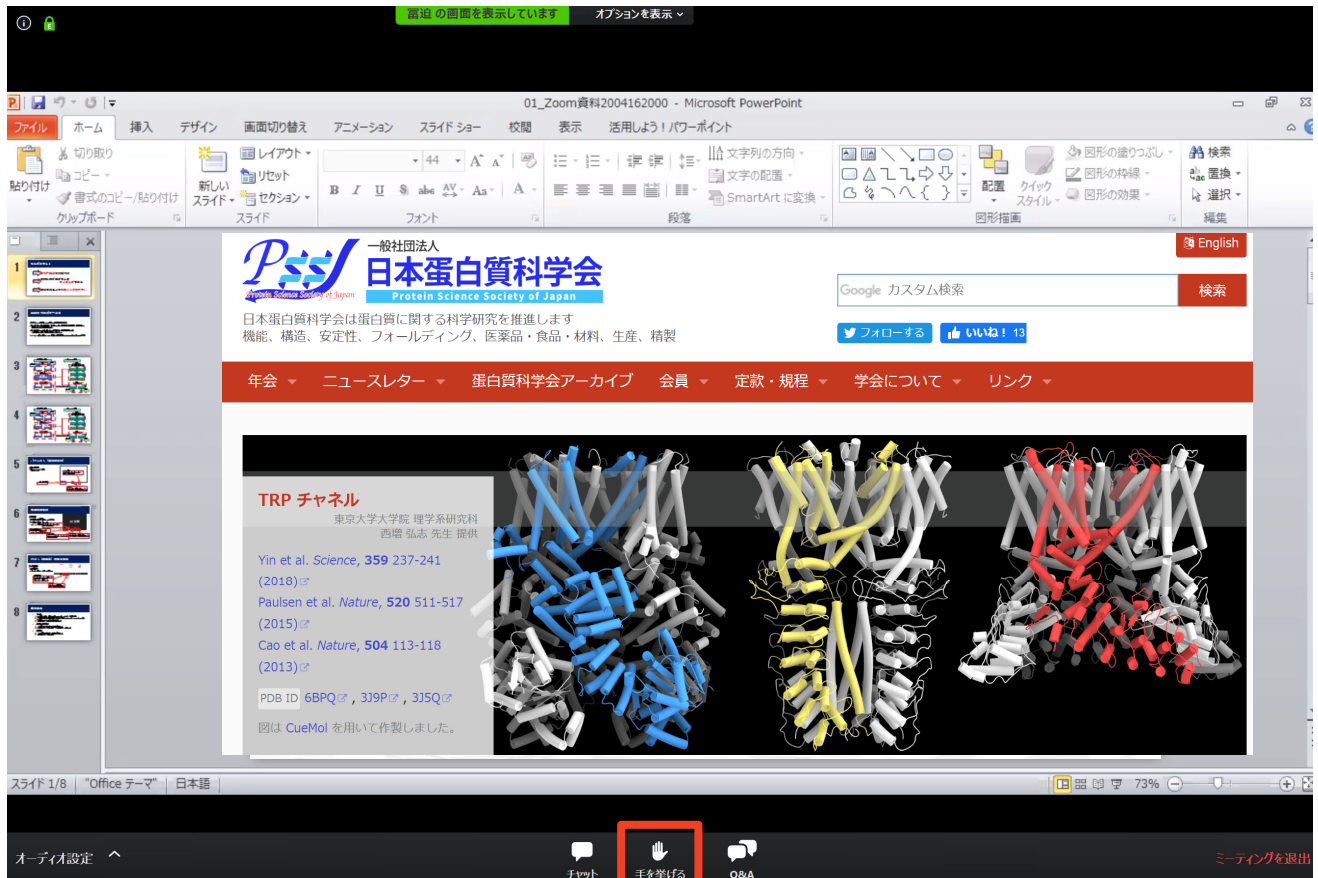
冨迫 の画面を表示しています オプションを表示

01_Zoom資料2004162000 - Microsoft PowerPoint

ファイル ホーム 挿入 デザイン 画面切り替え アニメーション スライド ショー 校閲 表示 活用しよう！パワーポイント

貼り付け 切り取り コピー 書式のコピー/貼り付け クリップボード
新しいスライド レイアウト リセット セクション スライド
44 フォント
段落 文字列の方向 文字の配置 SmartArt に変換
配置 クイック スタイル 図形の塗りつぶし 図形の枠線 図形の効果 図形描画
検索 置換 選択 編集

1 2 3 4 5 6 7 8

Protein Science Society of Japan
一般社団法人
日本蛋白質科学会
Protein Science Society of Japan

日本蛋白質科学会は蛋白質に関する科学研究を推進します
機能、構造、安定性、フォールディング、医薬品・食品・材料、生産、精製

English
Google カスタム検索 検索
フォローする いいね！ 13

年会 ニュースレター 蛋白質科学会アーカイブ 会員 定款・規程 学会について リンク

TRP チャネル
東京大学大学院 理学系研究科
西増 弘志 先生 提供

Yin et al. Science, 359 237-241 (2018)
Paulsen et al. Nature, 520 511-517 (2015)
Cao et al. Nature, 504 113-118 (2013)

PDB ID 6BPQ , 3J9P , 3J5Q

図は CueMol を用いて作製しました。

スライド 1/8 "Office テーマ" 日本語 73%

オーディオ設定 チャット 手を挙げる Q&A ミーティングを退出